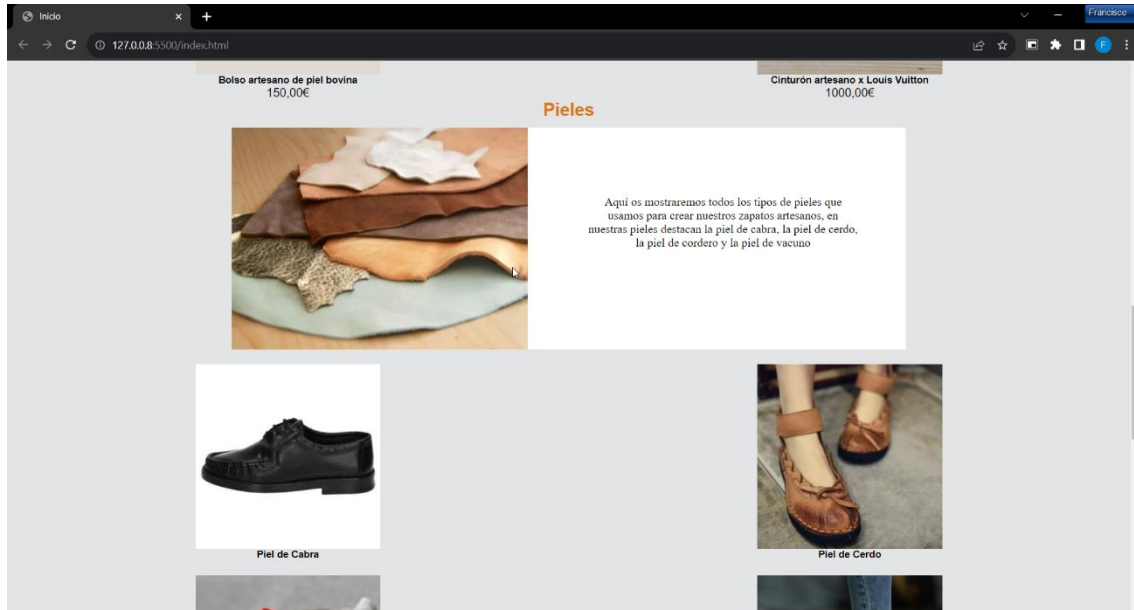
Inicio

Francisco

127.0.0.8:5500/index.html

Bolso artesano de piel bovina
150,00€

Cinturón artesano x Louis Vuitton
1000,00€

Pieles

Aqui os mostraremos todos los tipos de pieles que usamos para crear nuestros zapatos artesanos, en nuestras pieles destacan la piel de cabra, la piel de cerdo, la piel de cordero y la piel de vacuno

Piel de Cabra

Piel de Cerdo